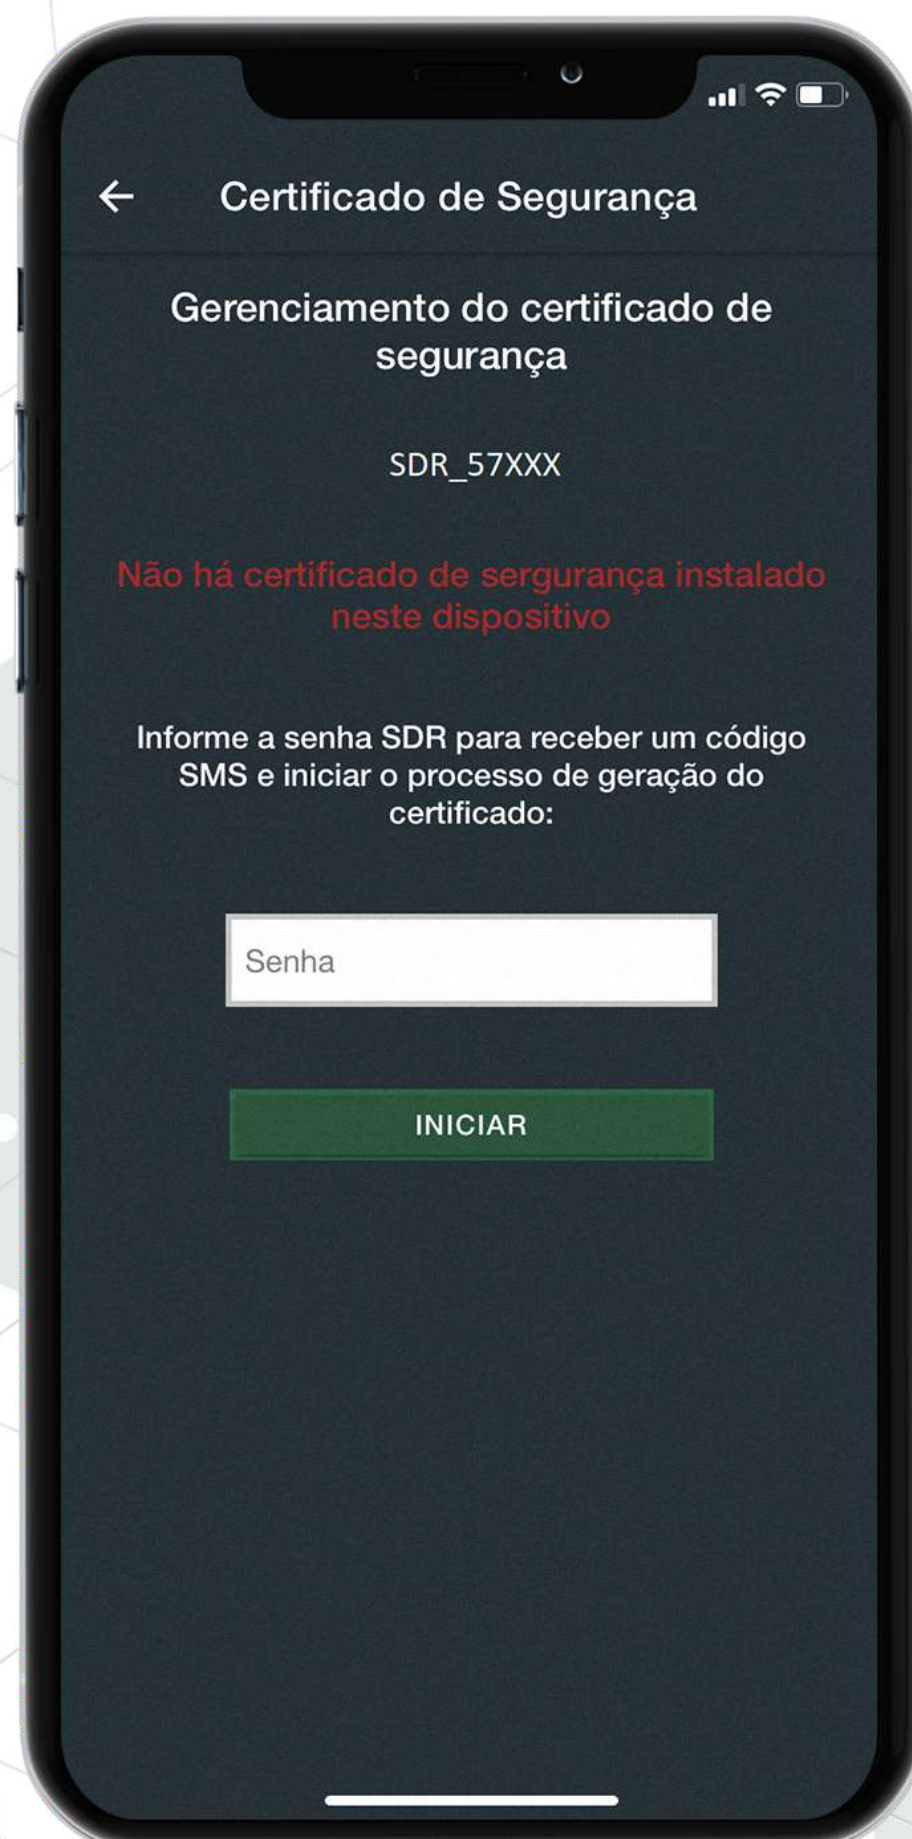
Certificado de Segurança

Gerenciamento do certificado de segurança

SDR_57XXX

Não há certificado de sergurança instalado neste dispositivo

Informe a senha SDR para receber um código SMS e iniciar o processo de geração do certificado:

Senha

INICIAR